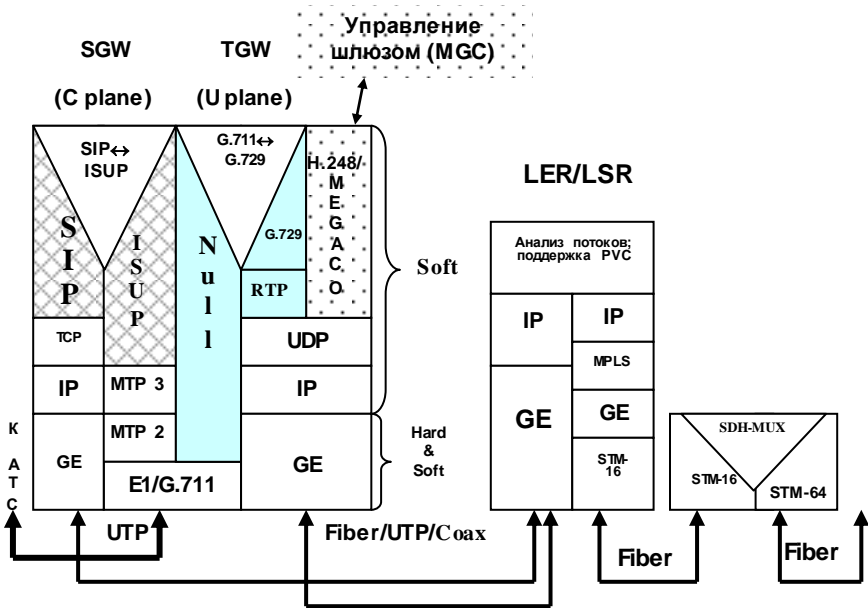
Управление шлюзом (MGC)

SGW
(C plane)

TGW
(U plane)

SIP↔ ISUP

G.711↔ G.729

H.248/ MEGACO

S I P

I S U P

N u l l

G.729

RTP

Soft

TCP

UDP

IP

MTP 3

IP

K A T C

GE

MTP 2

E1/G.711

GE

Hard & Soft

LER/LSR

Анализ потоков; поддержка PVC

IP

IP

MPLS

GE

GE

STM-16

SDH-MUX

STM-16

STM-64

UTP

Fiber/UTP/Coax

Fiber

Fiber